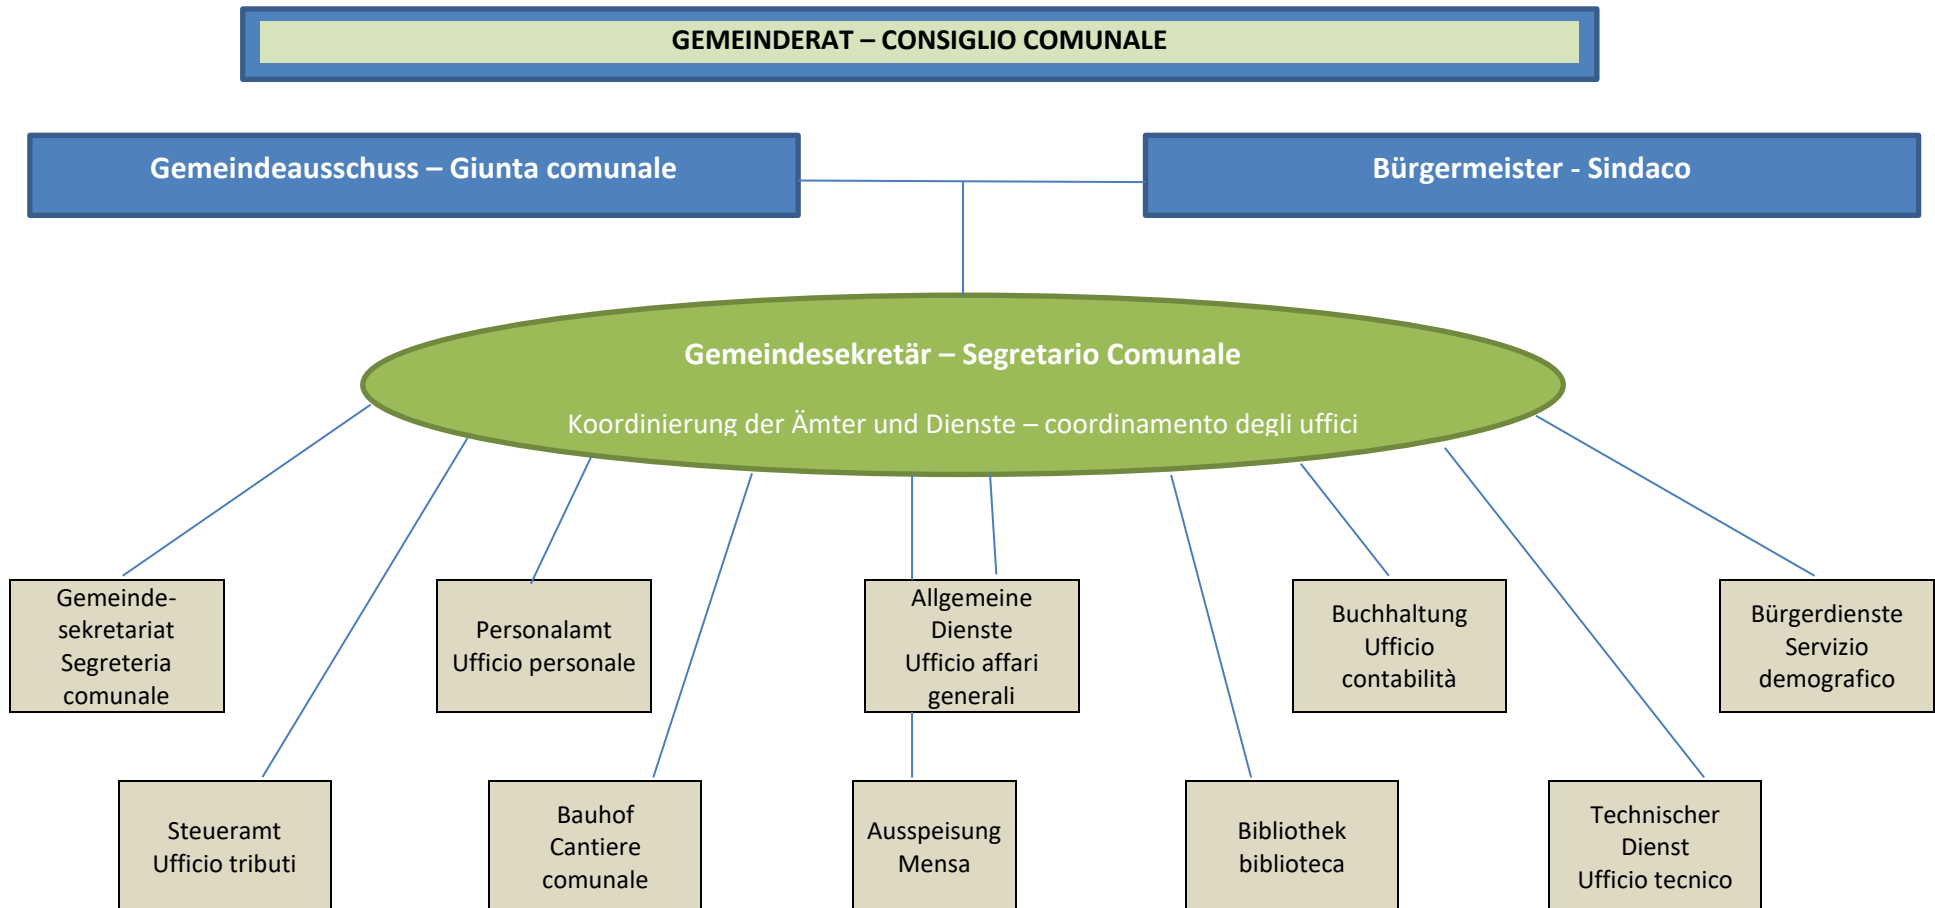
GEMEINDERAT – CONSIGLIO COMUNALE

Gemeindeausschuss – Giunta comunale

Bürgermeister - Sindaco

Gemeindesekretär – Segretario Comunale

Koordinierung der Ämter und Dienste – coordinamento degli uffici

Gemeindesekretariat Segreteria comunale

Personalamt Ufficio personale

Allgemeine Dienste Ufficio affari generali

Buchhaltung Ufficio contabilità

Bürgerdienste Servizio demografico

Steueramt Ufficio tributi

Bauhof Cantiere comunale

Ausspeisung Mensa

Bibliothek biblioteca

Technischer Dienst Ufficio tecnico